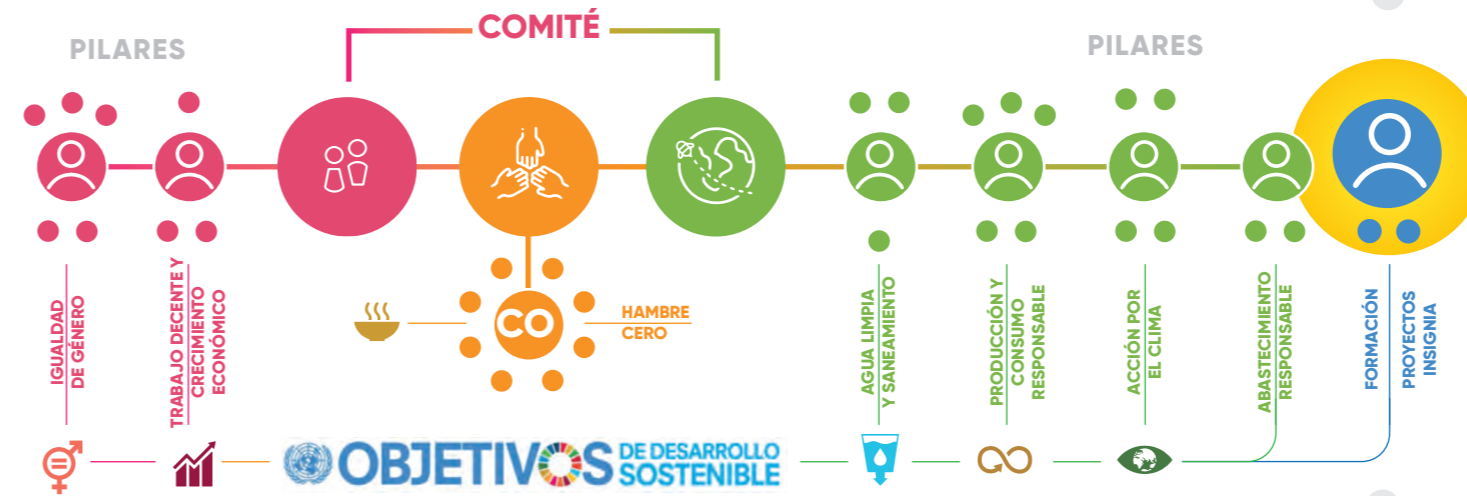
COMITÉ

PILARES

PILARES

CO

HAMBRE CERO

IGUALDAD DE GÉNERO

TRABAJO DECENTE Y CRECIMIENTO ECONÓMICO

AGUA LIMPIA Y SANEAMIENTO

PRODUCCIÓN Y CONSUMO RESPONSABLE

ACCIÓN POR EL CLIMA

ABASTECIMIENTO RESPONSABLE

FORMACIÓN

PROYECTOS INSIGNIA

OBJETIVOS DE DESARROLLO SOSTENIBLE